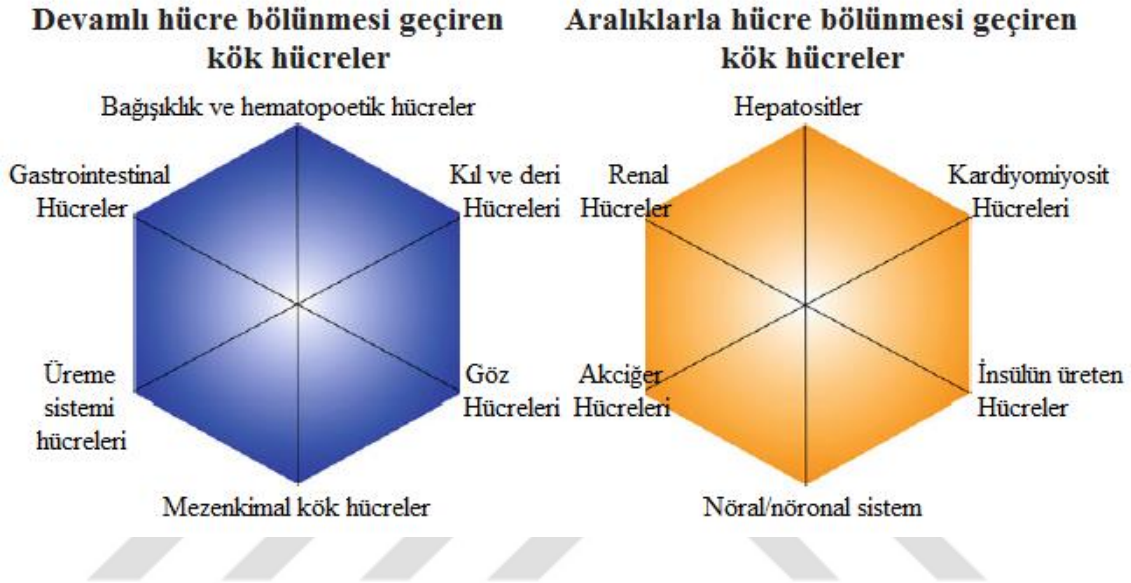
Devamlı hücre bölünmesi geçiren kök hücreler

Bağışıklık ve hematopoetik hücreler

Gastrointestinal Hücreler

Kıl ve deri Hücreleri

Üreme sistemi hücreleri

Göz Hücreleri

Mezenkimal kök hücreler

Aralıklarla hücre bölünmesi geçiren kök hücreler

Hepatositler

Renal Hücreler

Kardiyomiyosit Hücreleri

Akciğer Hücreleri

İnsülün üreten Hücreler

Nöral/nöronal sistem